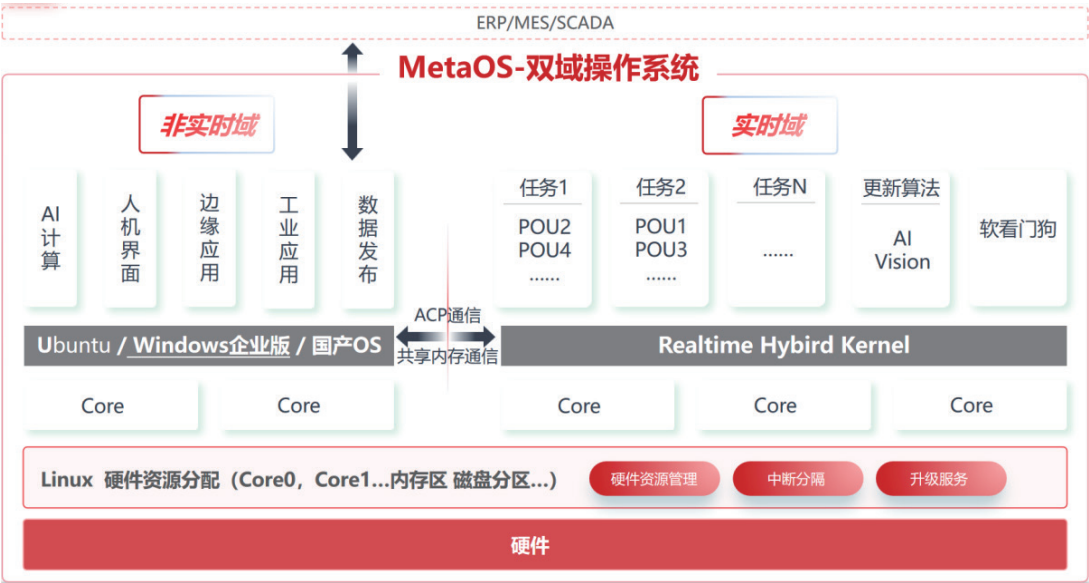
ERP/MES/SCADA

MetaOS-双域操作系统

非实时域

实时域

AI 计算

人机界面

边缘应用

工业应用

数据发布

任务1
POU2
POU4
......

任务2
POU1
POU3
......

任务N
......

更新算法
AI Vision

软看门狗

ACP通信

共享内存通信

Ubuntu / Windows企业版 / 国产OS

Realtime Hybird Kernel

Core

Core

Core

Core

Core

Linux 硬件资源分配（Core0，Core1...内存区 磁盘分区...）

硬件资源管理

中断分隔

升级服务

硬件